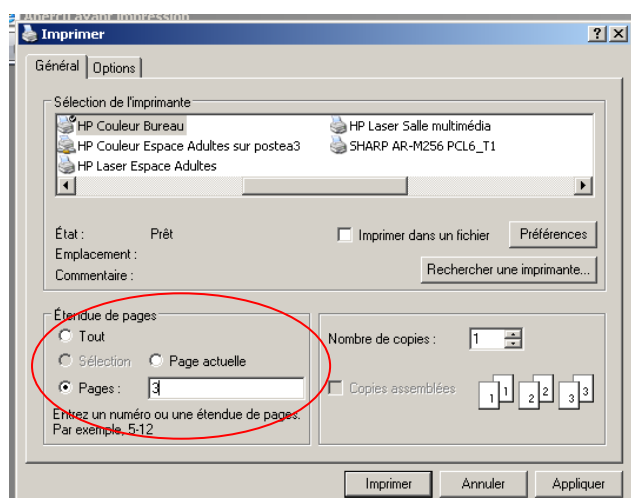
Imprimer

? X

Général | Options

Sélection de l'imprimante

HP Couleur Bureau
HP Laser Salle multimédia
HP Couleur Espace Adultes sur postea3
SHARP AR-M256 PCL6_T1
HP Laser Espace Adultes

État : Prêt
Emplacement :
Commentaire :

Imprimer dans un fichier

Préférences

Rechercher une imprimante...

Étendue de pages

Tout

Sélection

Page actuelle

Pages : 3

Entrez un numéro ou une étendue de pages. Par exemple, 5-12

Nombre de copies : 1

Copies assemblées

1 1 2 2 3 3

Imprimer

Annuler

Appliquer